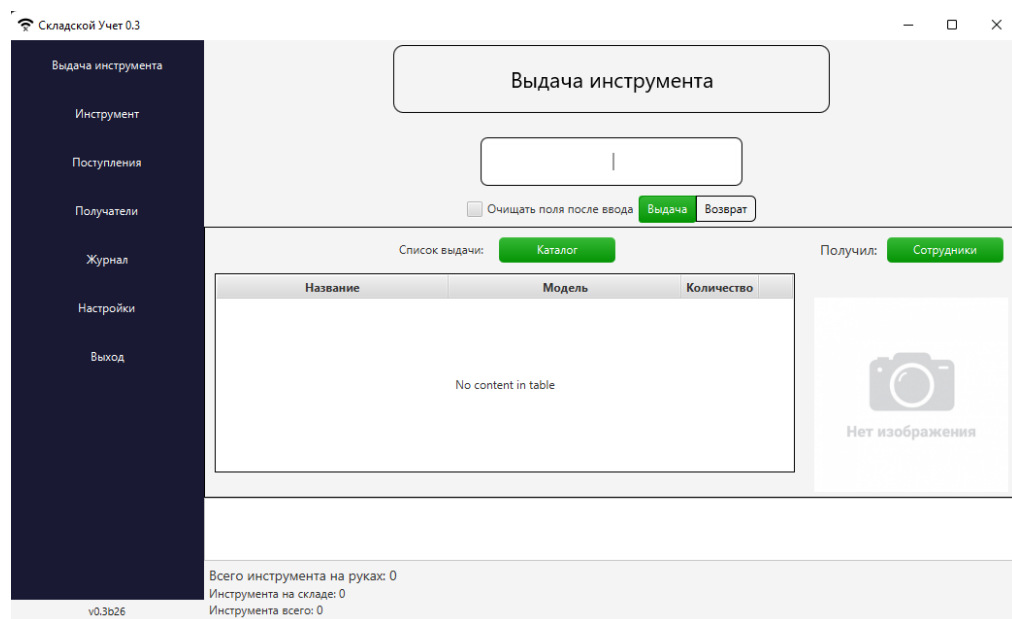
Складской Учет 0.3

Выдача инструмента
Инструмент
Поступления
Получатели
Журнал
Настройки
Выход

v0.3b26

Выдача инструмента

Очищать поля после ввода
Выдача
Возврат

Список выдачи:
Каталог

Получил:
Сотрудники

| Название | Модель | Количество |
|---|---|---|

No content in table

Нет изображения

Всего инструмента на руках: 0
Инструмента на складе: 0
Инструмента всего: 0